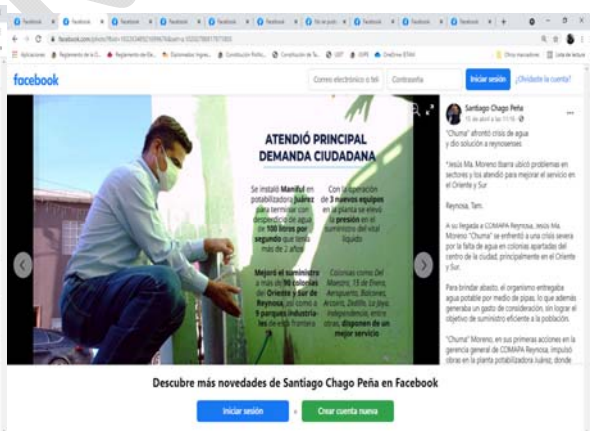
facebook

Correo electrónico o teléfono | Contraseña | Iniciar sesión | ¿Olvidaste la cuenta?

ATENDIÓ PRINCIPAL DEMANDA CIUDADANA

Se instaló Manifol en potabilizadora Juárez para terminar con desperdicio de agua de 100 litros por segundo que tenía más de 2 años

Con la operación de 3 nuevos equipos en la planta se elevó la presión en el suministro del vital líquido

Mejoró el suministro a más de 90 colonias del Oriente y Sur de Reynosa, así como a 9 parques industriales de esta frontera

Colonias como Del Maestro, 15 de Enero, Aeropuerto, Balcones, Arcoiris, Zedillo, La Joya, Independencia, entre otras, disponen de un mejor servicio

Santiago Chago Peña
15 de abril a las 11:16

"Chuma" afrontó crisis de agua y dio solución a reynosenses

*Jesús Ma. Moreno Ibarra ubicó problemas en sectores y los atendió para mejorar el servicio en el Oriente y Sur

Reynosa, Tam.

A su llegada a COMAPA Reynosa, Jesús Ma. Moreno "Chuma" se enfrentó a una crisis severa por la falta de agua en colonias apartadas del centro de la ciudad, principalmente en el Oriente y Sur.

Para brindar abasto, el organismo entregaba agua potable por medio de pipas, lo que además generaba un gasto de consideración, sin lograr el objetivo de suministro eficiente a la población.

"Chuma" Moreno, en sus primeras acciones en la gerencia general de COMAPA Reynosa, impulsó obras en la planta potabilizadora Juárez, donde

Descubre más novedades de Santiago Chago Peña en Facebook

Iniciar sesión | o | Crear cuenta nueva